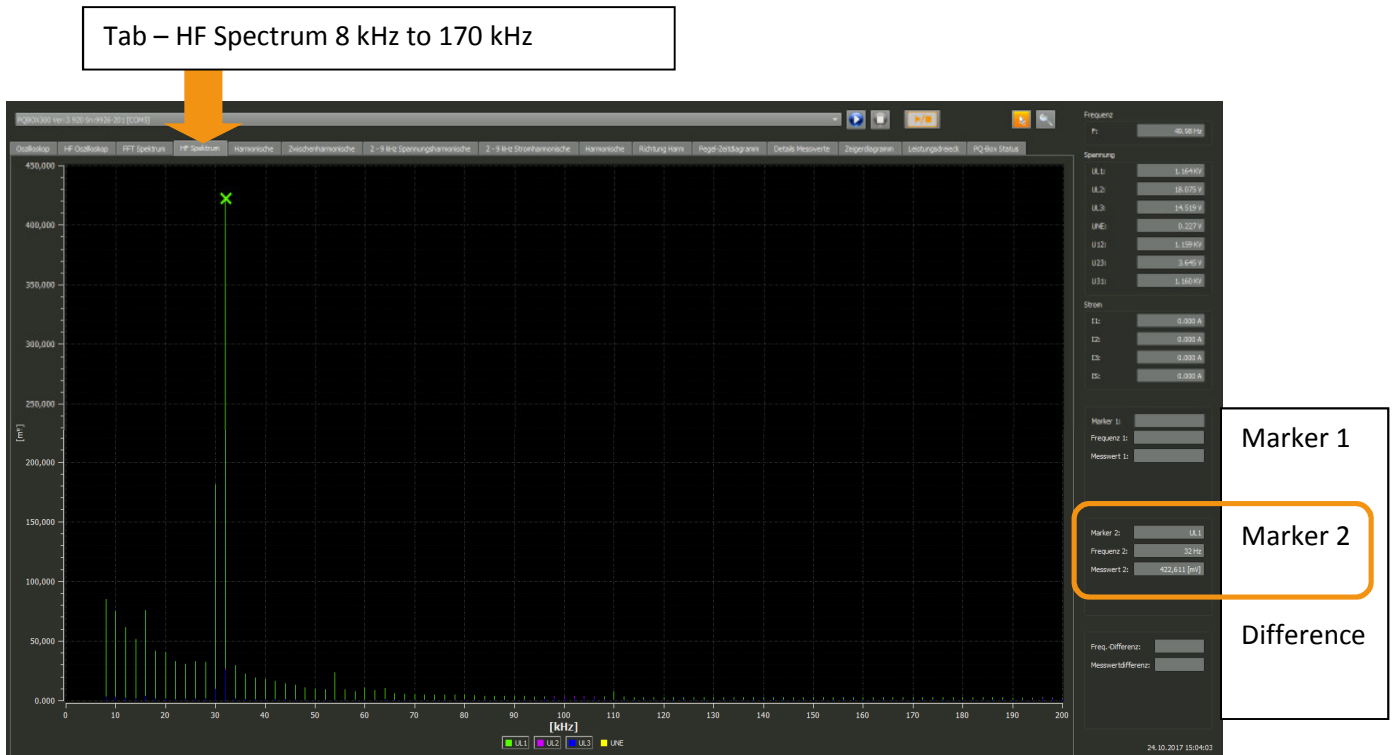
Tab – HF Spectrum 8 kHz to 170 kHz

PQBOX300 Ver 3.920 Sn:9926-20 [COM3]

Oszilloskop | HF Oszilloskop | FFT Spektrum | HF Spektrum | Harmonische | Zwischenharmonische | 2 - 9 kHz Spannungsharmonische | 2 - 9 kHz Stromharmonische | Harmonische | Richtung Harm | Pegel-Zeitdiagramm | Details Messwerte | Zeigerdiagramm | Leistungsdreieck | PQ-Box Status

450,000
400,000
350,000
300,000
250,000
200,000
150,000
100,000
50,000
0.000

[mV]

0 10 20 30 40 50 60 70 80 90 100 110 120 130 140 150 160 170 180 190 200
[kHz]

UL1 UL2 UL3 UNE

Frequenz
F: 49.98 Hz

Spannung
UL1: 1.164 KV
UL2: 18.075 V
UL3: 14.519 V
UNE: 0.227 V
U12: 1.159 KV
U23: 3.645 V
U31: 1.160 KV

Strom
I1: 0.000 A
I2: 0.000 A
I3: 0.000 A
IS: 0.000 A

Marker 1:
Frequenz 1:
Messwert 1:

Marker 1

Marker 2: UL1
Frequenz 2: 32 Hz
Messwert 2: 422,611 [mV]

Marker 2

Freq.-Differenz:
Messwertdifferenz:

Difference

24.10.2017 15:04:03